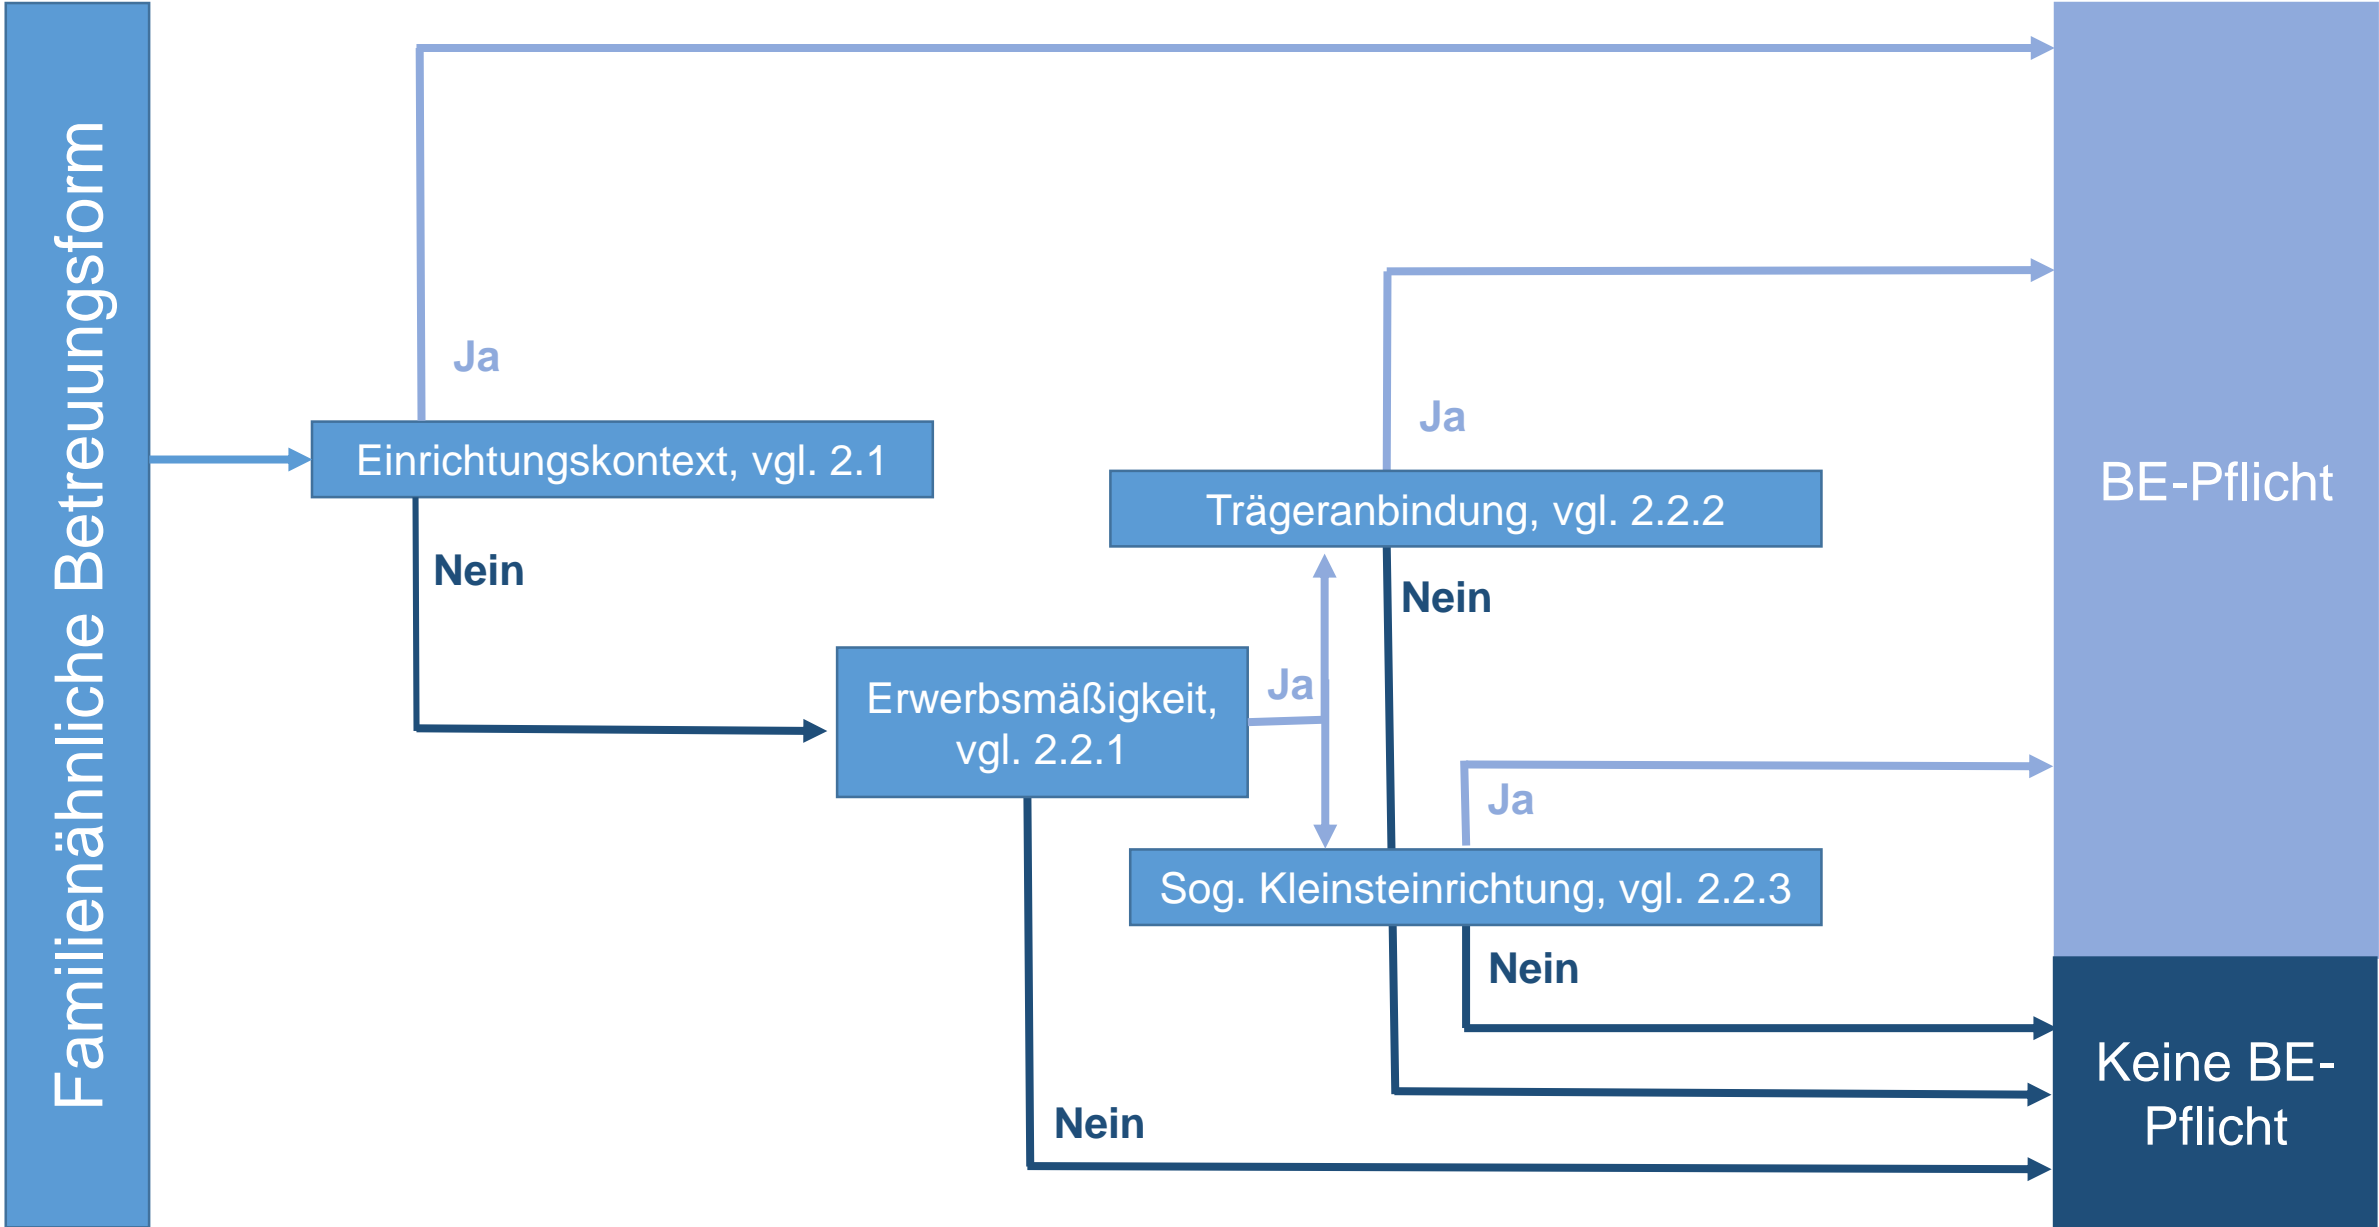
Familienähnliche Betreuungsform

Ja

Einrichtungskontext, vgl. 2.1

Nein

Ja

Trägeranbindung, vgl. 2.2.2

Nein

Erwerbsmäßigkeit, vgl. 2.2.1

Ja

Ja

Sog. Kleinsteinrichtung, vgl. 2.2.3

Nein

Nein

BE-Pflicht

Keine BE-Pflicht